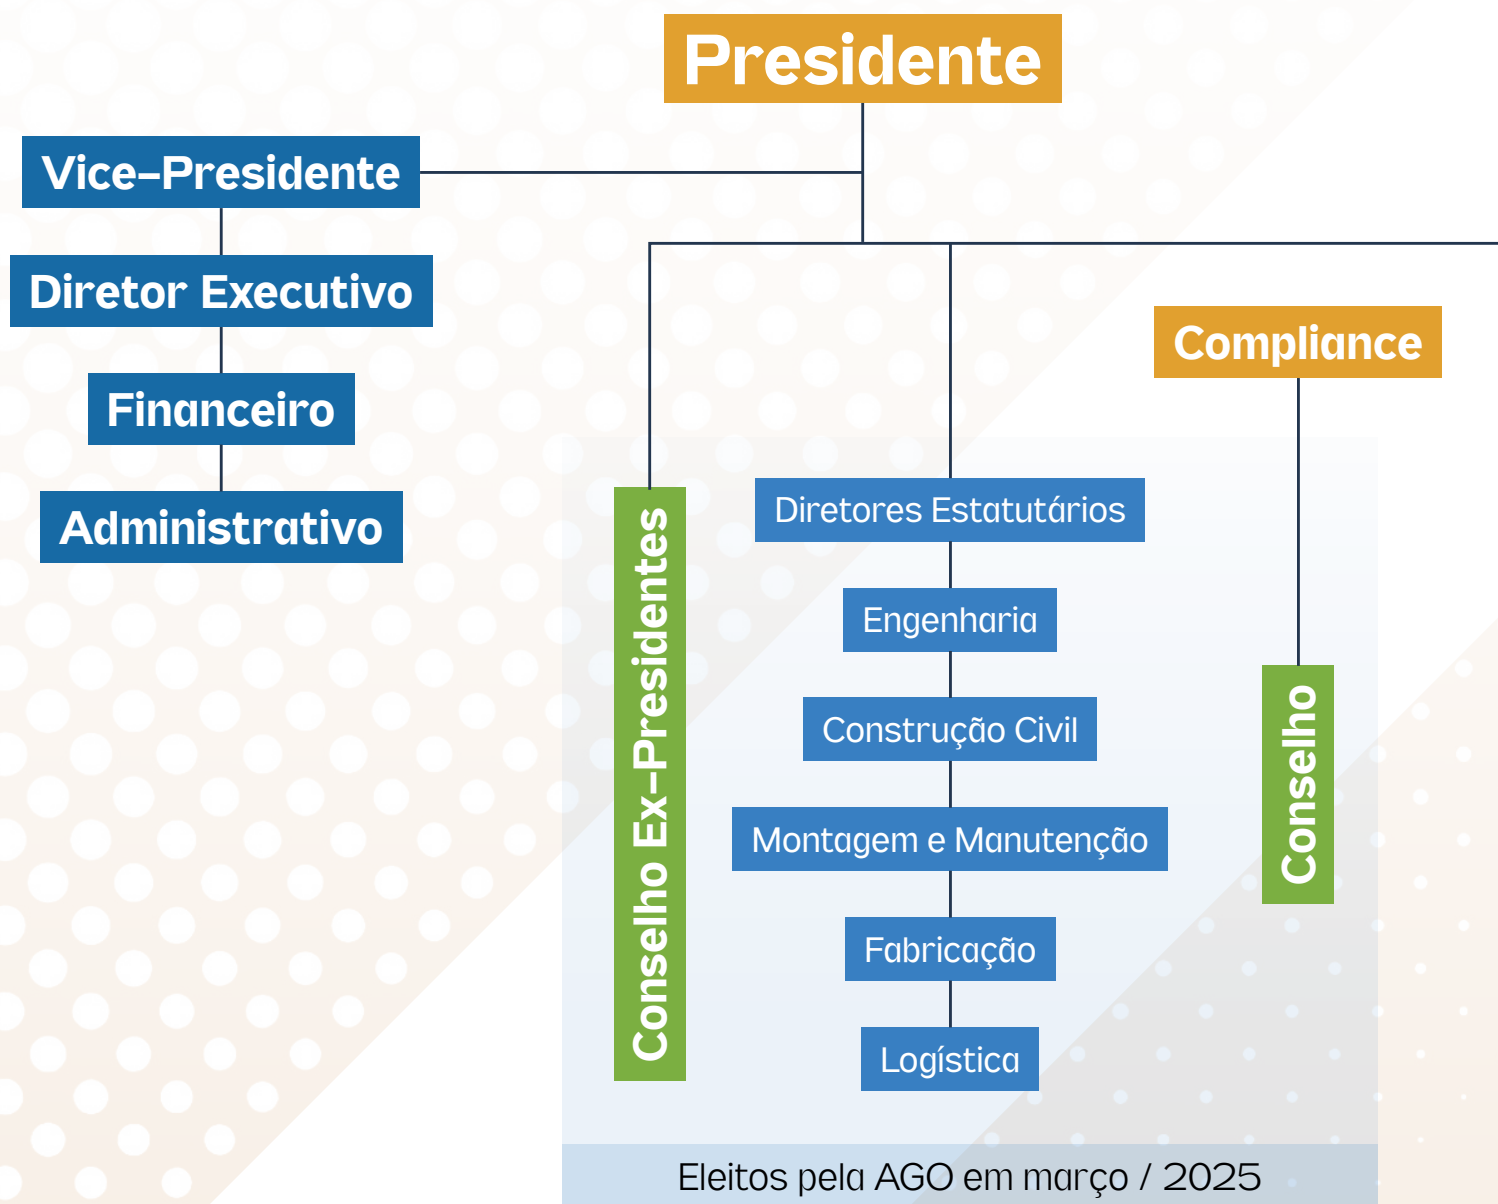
Presidente

Vice-Presidente

Diretor Executivo

Financeiro

Administrativo

Compliance

Conselho Ex-Presidentes

Diretores Estatutários

Engenharia

Construção Civil

Montagem e Manutenção

Fabricação

Logística

Conselho

Eleitos pela AGO em março / 2025